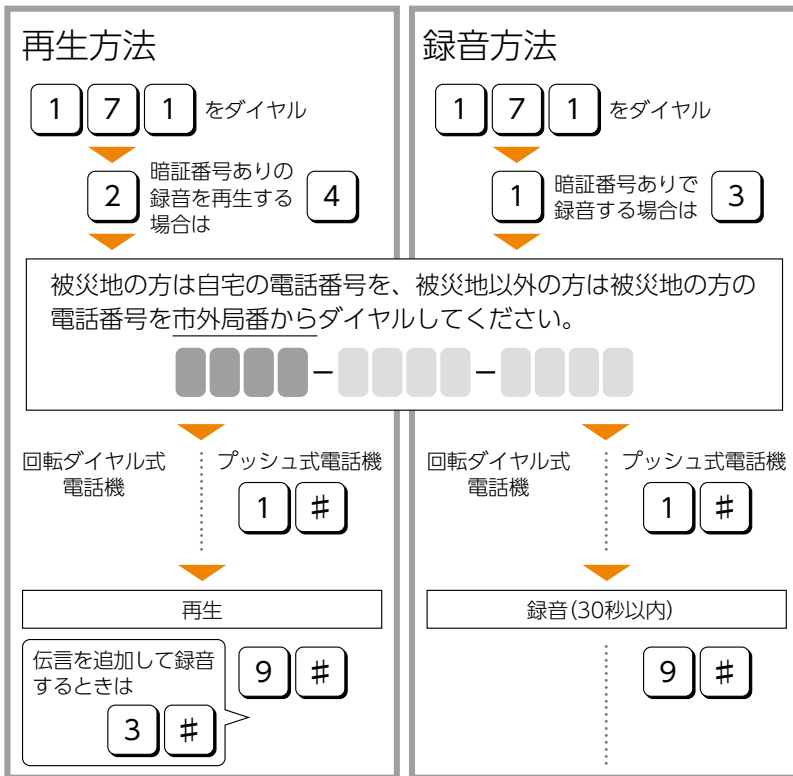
再生方法

1 7 1 をダイヤル

2 暗証番号ありの録音を再生する場合は 4

録音方法

1 7 1 をダイヤル

1 暗証番号ありで録音する場合は 3

被災地の方は自宅の電話番号を、被災地以外の方は被災地の方の電話番号を市外局番からダイヤルしてください。

– –

回転ダイヤル式電話機

プッシュ式電話機

1 #

再生

伝言を追加して録音するときは

3 #

9 #

回転ダイヤル式電話機

プッシュ式電話機

1 #

録音(30秒以内)

9 #